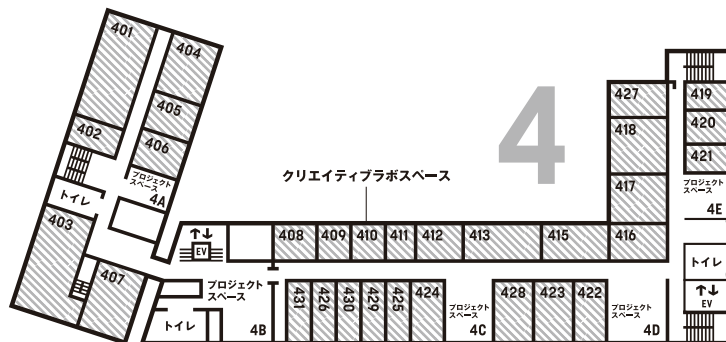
401
404
405
406
402
プロジェクトスペース
4A
トイレ
403
407
4
427
418
417
416
419
420
421
プロジェクトスペース
4E
トイレ
EV
クリエイティブラボスペース
EV
408
409
410
411
412
413
415
プロジェクトスペース
トイレ
4B
431
426
430
429
425
424
プロジェクトスペース
4C
428
423
422
プロジェクトスペース
4D